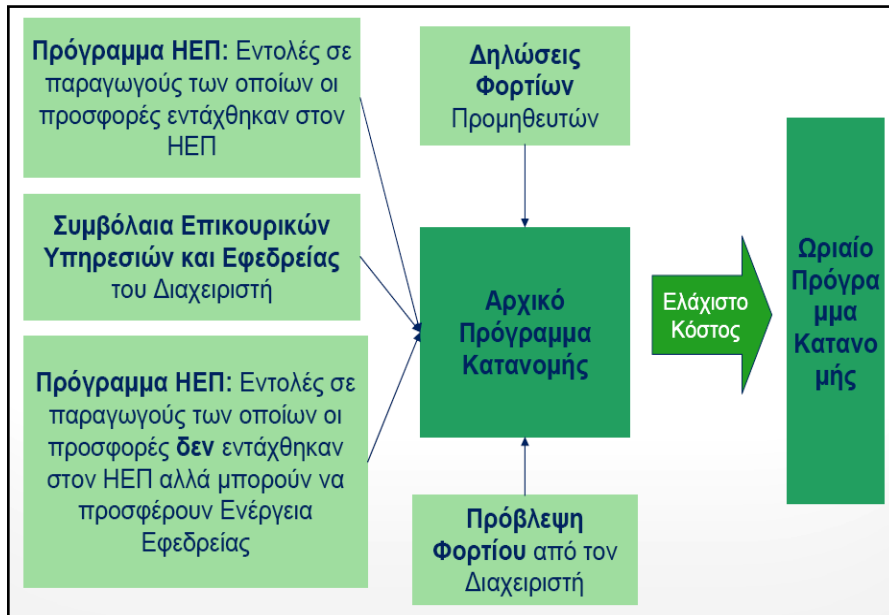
Πρόγραμμα ΗΕΠ: Εντολές σε παραγωγούς των οποίων οι προσφορές εντάχθηκαν στον ΗΕΠ

Συμβόλαια Επικουρικών Υπηρεσιών και Εφεδρείας του Διαχειριστή

Πρόγραμμα ΗΕΠ: Εντολές σε παραγωγούς των οποίων οι προσφορές δεν εντάχθηκαν στον ΗΕΠ αλλά μπορούν να προσφέρουν Ενέργεια Εφεδρείας

Δηλώσεις Φορτίων Προμηθευτών

Αρχικό Πρόγραμμα Κατανομής

Πρόβλεψη Φορτίου από τον Διαχειριστή

Ελάχιστο Κόστος

Ωριαίο Πρόγραμμα Κατανομής